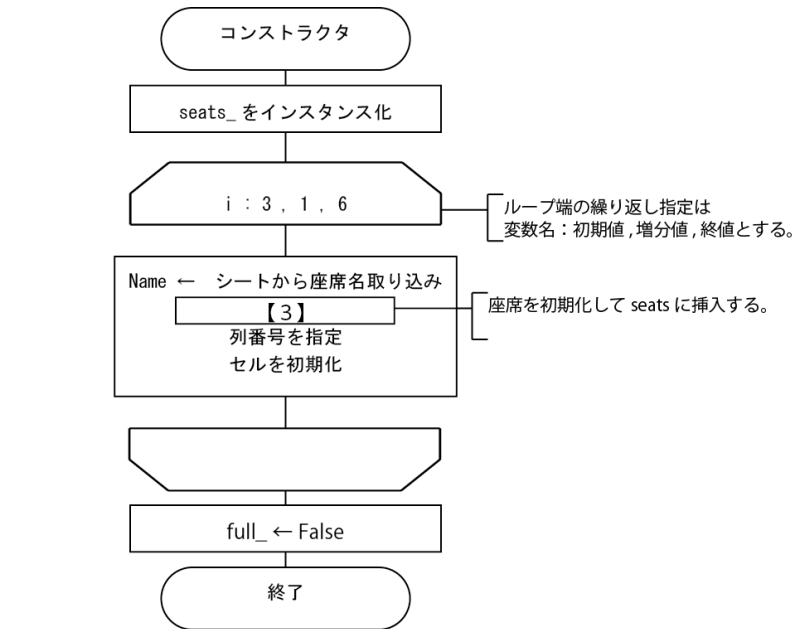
コンストラクタ

seats_ をインスタンス化

i : 3 , 1 , 6

ループ端の繰り返し指定は
変数名：初期値 , 増分値 , 終値とする。

Name ← シートから座席名取り込み
【3】
列番号を指定
セルを初期化

座席を初期化して seats に挿入する。

full_ ← False

終了